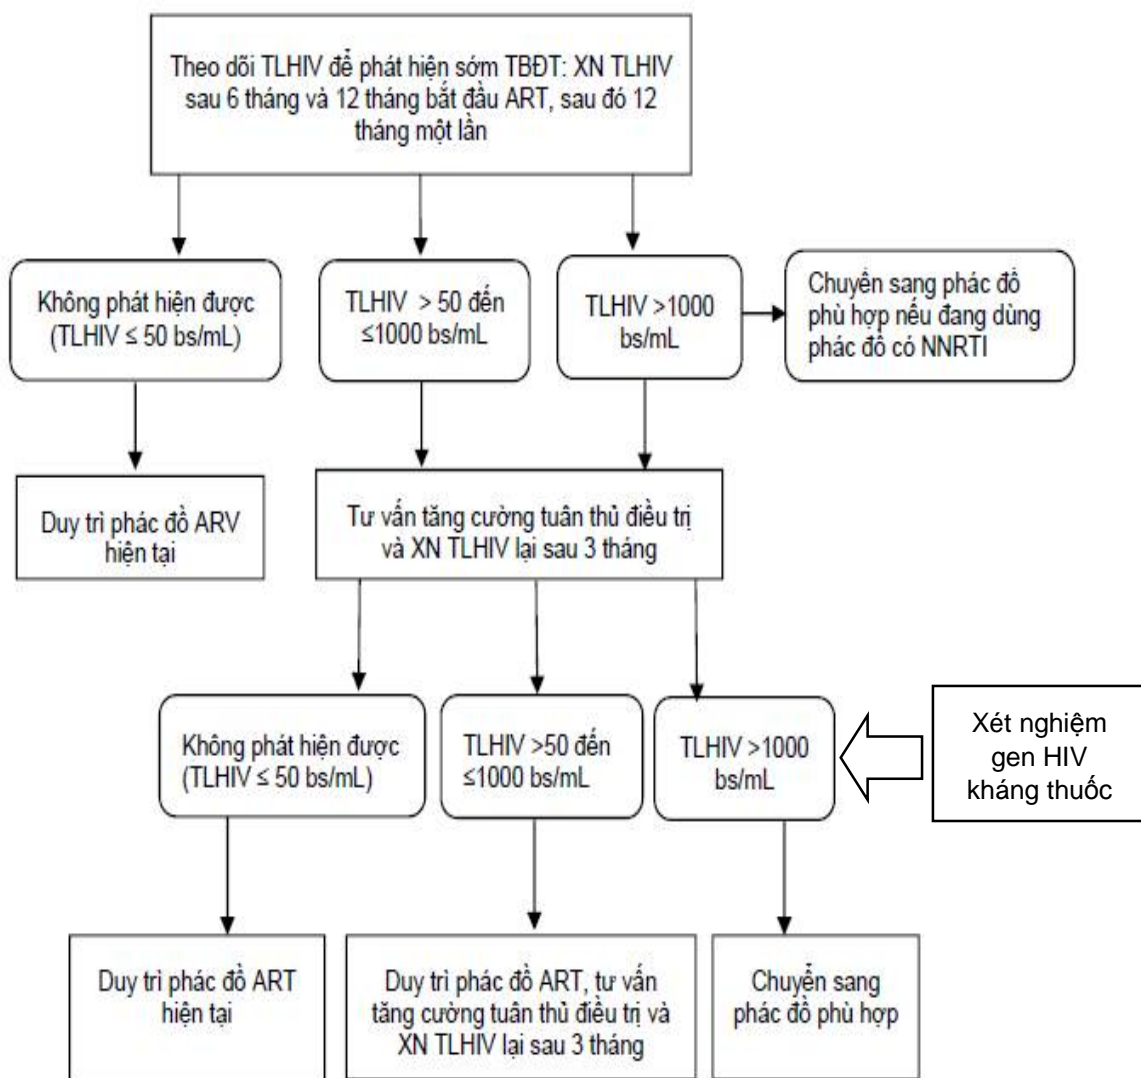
Theo dõi TLHIV để phát hiện sớm TBĐT: XN TLHIV sau 6 tháng và 12 tháng bắt đầu ART, sau đó 12 tháng một lần

Không phát hiện được (TLHIV ≤ 50 bs/mL)

TLHIV > 50 đến ≤1000 bs/mL

TLHIV >1000 bs/mL

Chuyển sang phác đồ phù hợp nếu đang dùng phác đồ có NNRTI

Duy trì phác đồ ARV hiện tại

Tư vấn tăng cường tuân thủ điều trị và XN TLHIV lại sau 3 tháng

Không phát hiện được (TLHIV ≤ 50 bs/mL)

TLHIV >50 đến ≤1000 bs/mL

TLHIV >1000 bs/mL

Xét nghiệm gen HIV kháng thuốc

Duy trì phác đồ ART hiện tại

Duy trì phác đồ ART, tư vấn tăng cường tuân thủ điều trị và XN TLHIV lại sau 3 tháng

Chuyển sang phác đồ phù hợp